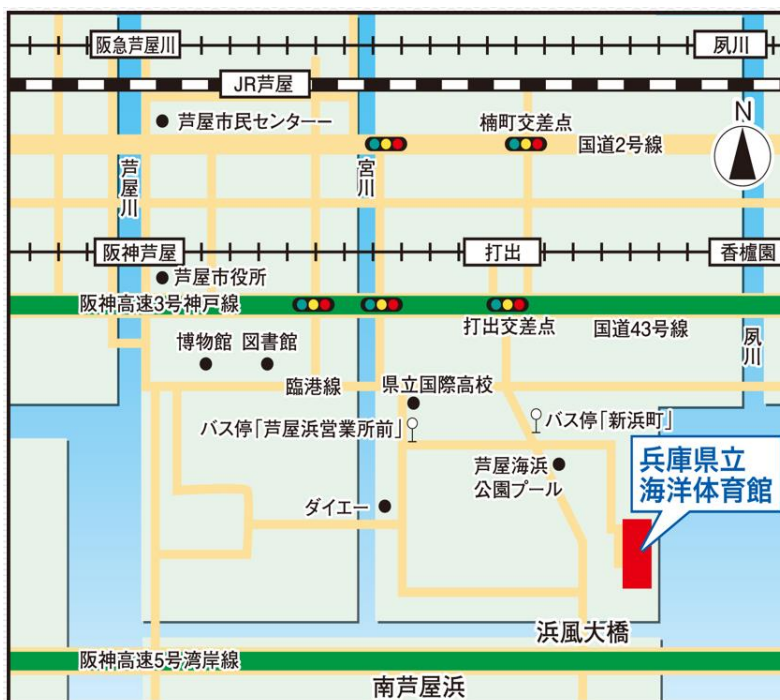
阪急芦屋川
夙川
JR芦屋
芦屋市民センターー
楠町交差点
国道2号線
N
芦屋川
宮川
阪神芦屋
打出
香櫨園
芦屋市役所
阪神高速3号神戸線
打出交差点
国道43号線
夙川
博物館
図書館
臨港線
県立国際高校
バス停「新浜町」
バス停「芦屋浜営業所前」
芦屋海浜公園プール
兵庫県立海洋体育館
ダイエー
浜風大橋
阪神高速5号湾岸線
南芦屋浜